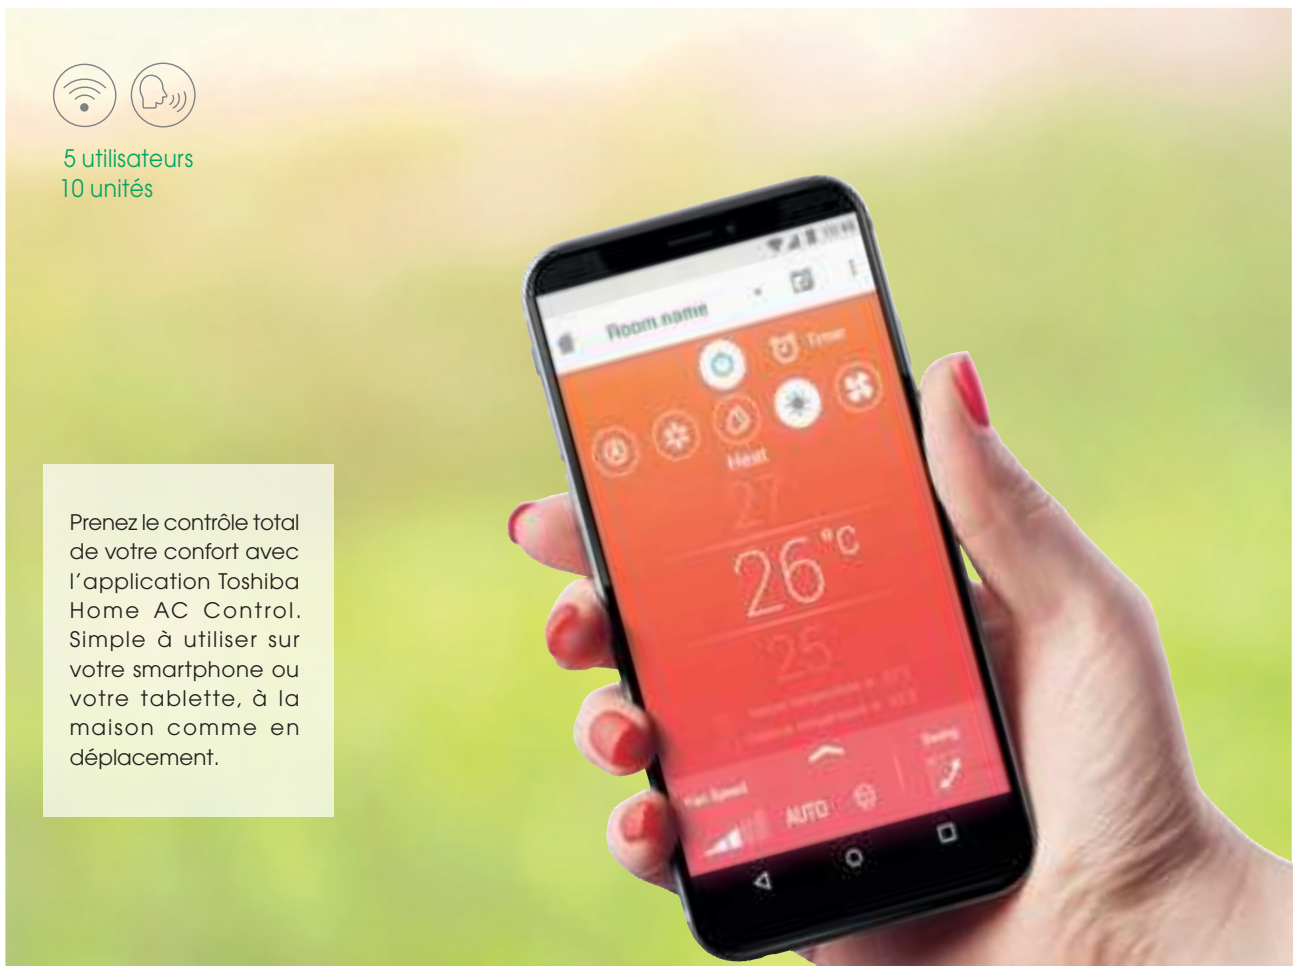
5 utilisateurs
10 unités

Prenez le contrôle total de votre confort avec l'application Toshiba Home AC Control. Simple à utiliser sur votre smartphone ou votre tablette, à la maison comme en déplacement.

Room name
Timer
Heat
27
26°C
25
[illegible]
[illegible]
Swing
Fan Speed
AUTO